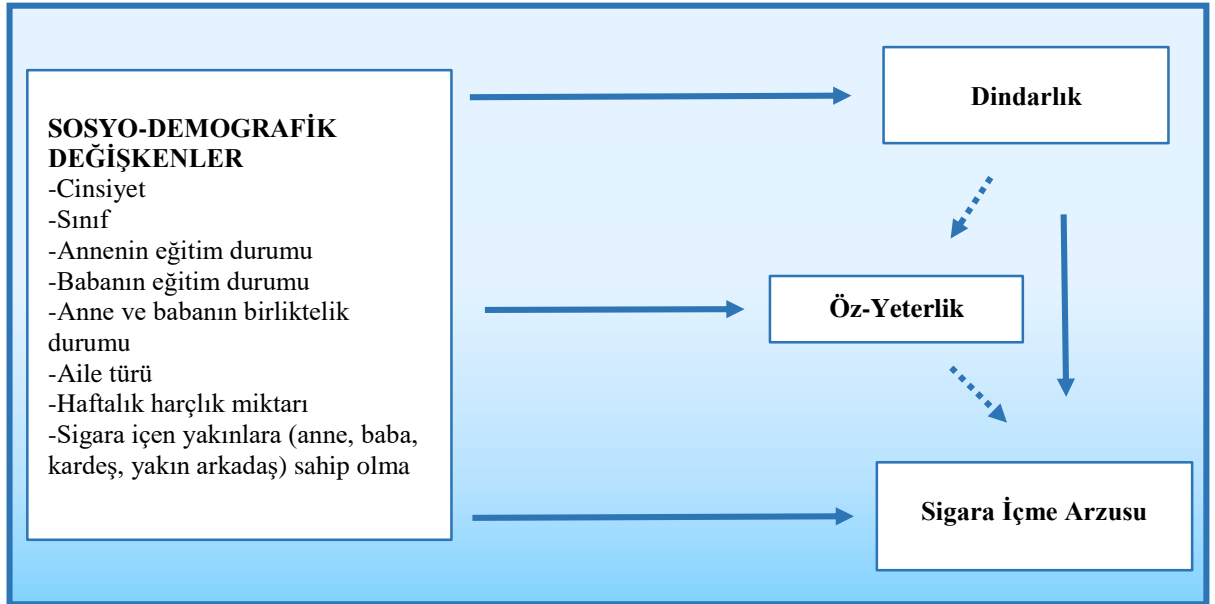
SOSYO-DEMOGRAFİK DEĞİŞKENLER
-Cinsiyet
-Sınıf
-Annenin eğitim durumu
-Babanın eğitim durumu
-Anne ve babanın birliktelik durumu
-Aile türü
-Haftalık harçlık miktarı
-Sigara içen yakınlara (anne, baba, kardeş, yakın arkadaş) sahip olma

Dindarlık

Öz-Yeterlik

Sigara İçme Arzusu